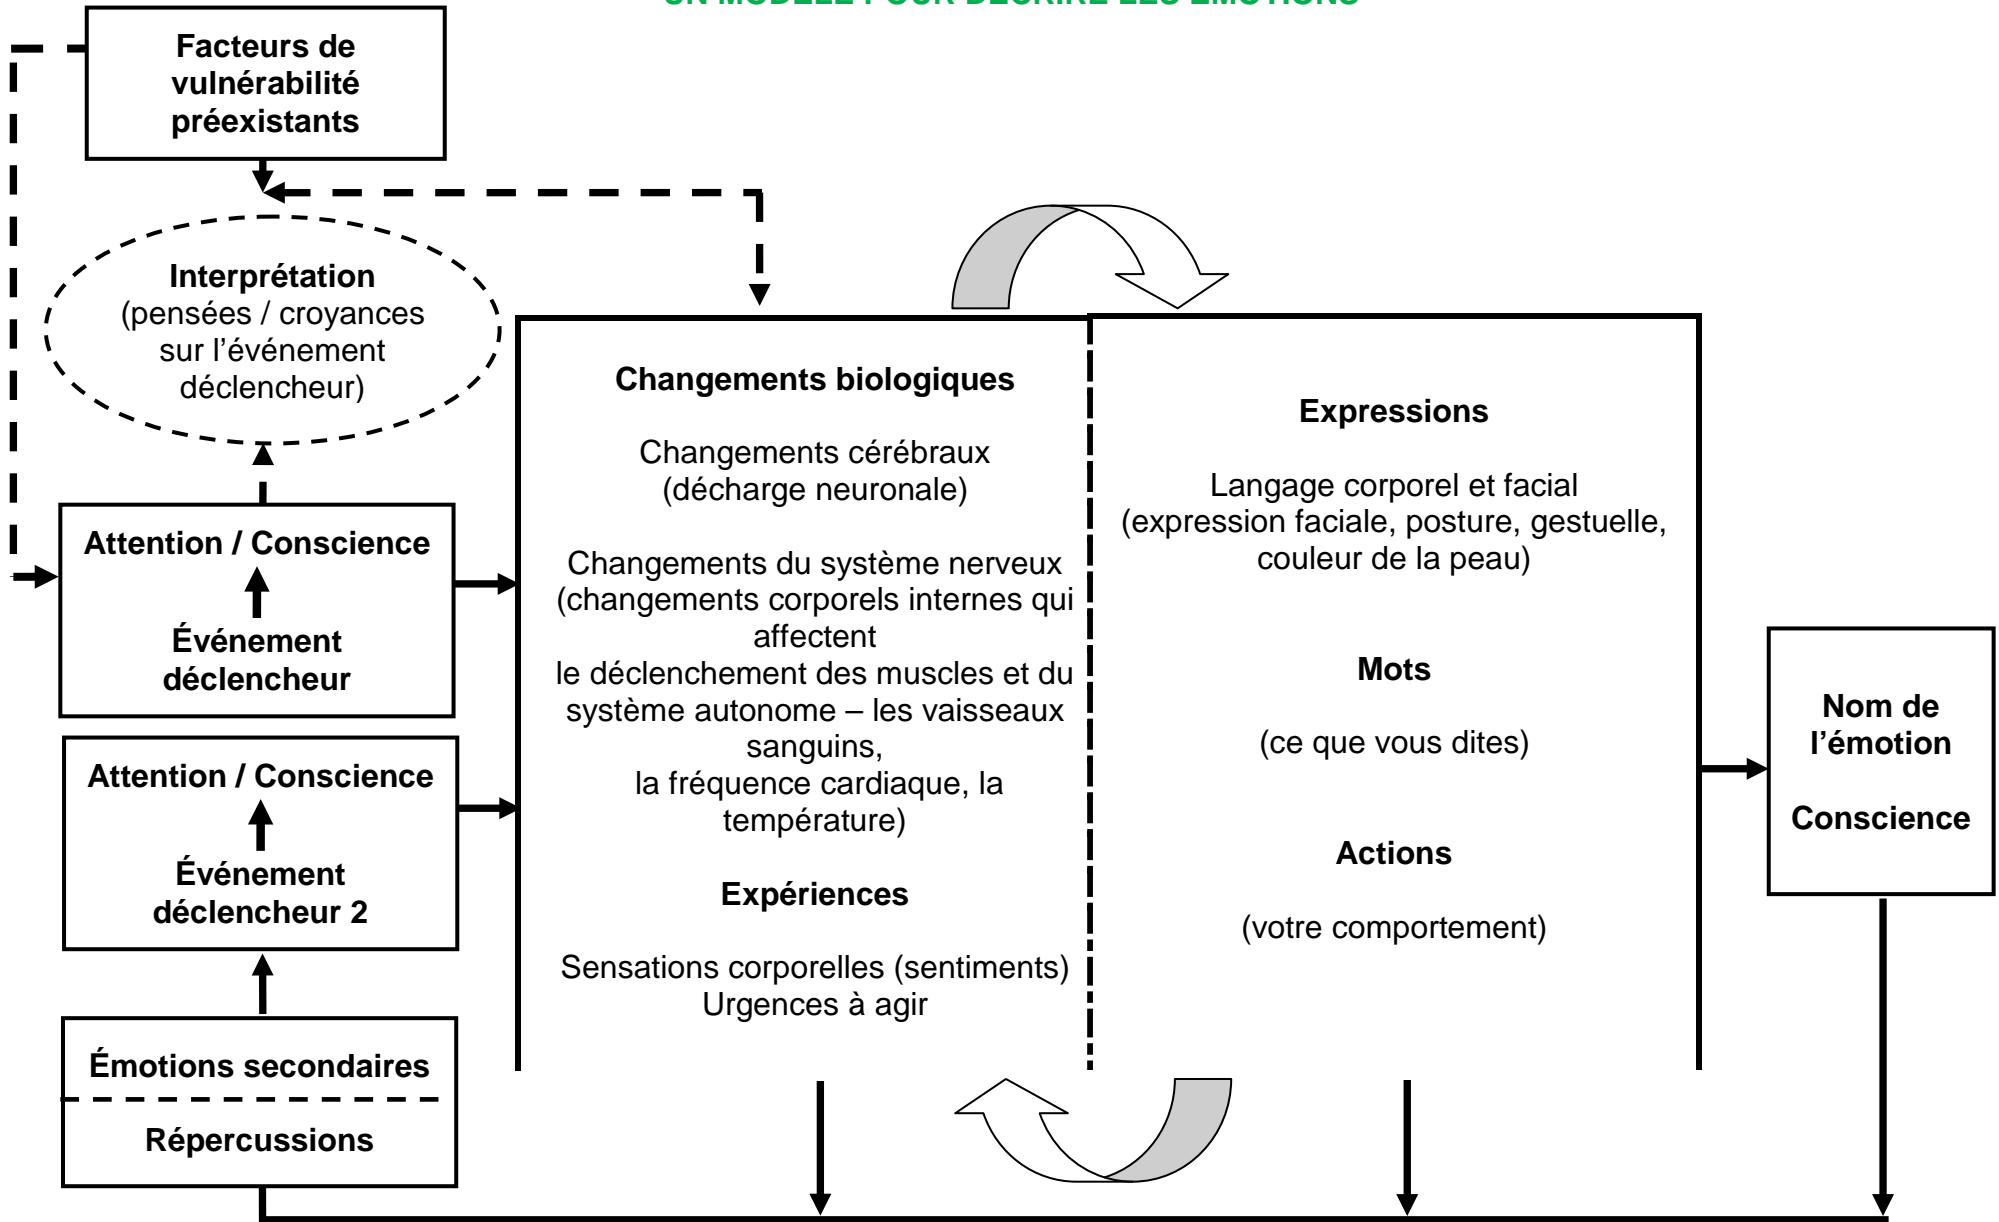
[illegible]

Facteurs de vulnérabilité préexistants

Interprétation
(pensées / croyances sur l'événement déclencheur)

Attention / Conscience

Événement déclencheur

Attention / Conscience

Événement déclencheur 2

Émotions secondaires

Répercussions

Changements biologiques

Changements cérébraux
(décharge neuronale)

Changements du système nerveux
(changements corporels internes qui affectent
le déclenchement des muscles et du système autonome – les vaisseaux sanguins,
la fréquence cardiaque, la température)

Expériences

Sensations corporelles (sentiments)
Urgences à agir

Expressions

Langage corporel et facial
(expression faciale, posture, gestuelle, couleur de la peau)

Mots

(ce que vous dites)

Actions

(votre comportement)

Nom de l'émotion

Conscience